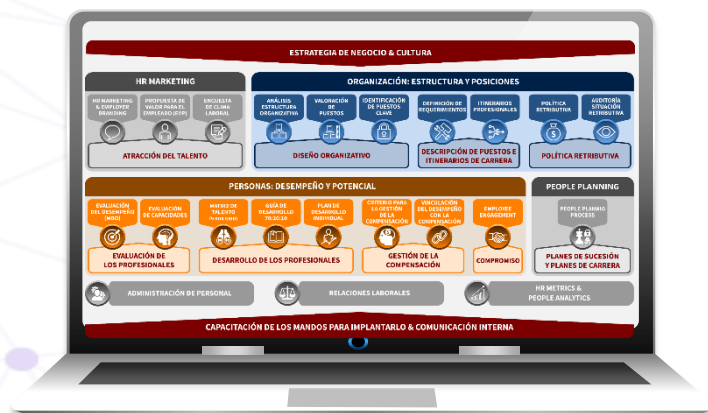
ESTRATEGIA DE NEGOCIO & CULTURA

HR MARKETING

HR MARKETING & EMPLOYER BRANDING

PROPUESTA DE VALOR PARA EL EMPLEADO (EVP)

ENCUESTA DE CLIMA LABORAL

ATRACCIÓN DEL TALENTO

ORGANIZACIÓN: ESTRUCTURA Y POSICIONES

ANÁLISIS ESTRUCTURA ORGANIZATIVA

VALORACIÓN DE PUESTOS

IDENTIFICACIÓN DE PUESTOS CLAVE

DISEÑO ORGANIZATIVO

DEFINICIÓN DE REQUERIMIENTOS

ITINERARIOS PROFESIONALES

DESCRIPCIÓN DE PUESTOS E ITINERARIOS DE CARRERA

POLÍTICA RETRIBUTIVA

AUDITORÍA SITUACIÓN RETRIBUTIVA

POLÍTICA RETRIBUTIVA

PERSONAS: DESEMPEÑO Y POTENCIAL

EVALUACIÓN DEL DESEMPEÑO (MBO)

EVALUACIÓN DE CAPACIDADES

EVALUACIÓN DE LOS PROFESIONALES

MATRIZ DE TALENTO

GUÍA DE DESARROLLO 70:20:10

PLAN DE DESARROLLO INDIVIDUAL

DESARROLLO DE LOS PROFESIONALES

CRITERIO PARA LA GESTIÓN DE LA COMPENSACIÓN

VINCULACIÓN DEL DESEMPEÑO CON LA COMPENSACIÓN

GESTIÓN DE LA COMPENSACIÓN

EMPLOYEE ENGAGEMENT

COMPROMISO

PEOPLE PLANNING

PEOPLE PLANNING PROCESS

PLANES DE SUCESIÓN Y PLANES DE CARRERA

ADMINISTRACIÓN DE PERSONAL

RELACIONES LABORALES

HR METRICS & PEOPLE ANALYTICS

CAPACITACIÓN DE LOS MANDOS PARA IMPLANTARLO & COMUNICACIÓN INTERNA